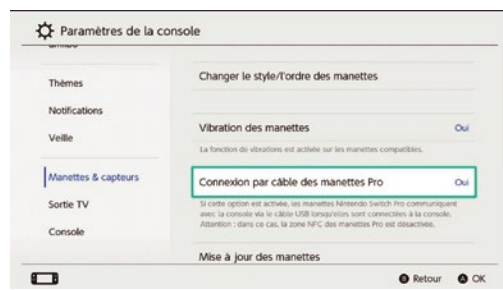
Paramètres de la console

amiibo

Thèmes

Notifications

Veille

Manettes & capteurs

Sortie TV

Console

Changer le style/l'ordre des manettes

Vibration des manettes
Oui

La fonction de vibrations est activée sur les manettes compatibles.

Connexion par câble des manettes Pro
Oui

Si cette option est activée, les manettes Nintendo Switch Pro communiquent avec la console via le câble USB lorsqu'elles sont connectées à la console. Attention : dans ce cas, la zone NFC des manettes Pro est désactivée.

Mise à jour des manettes

Retour
OK